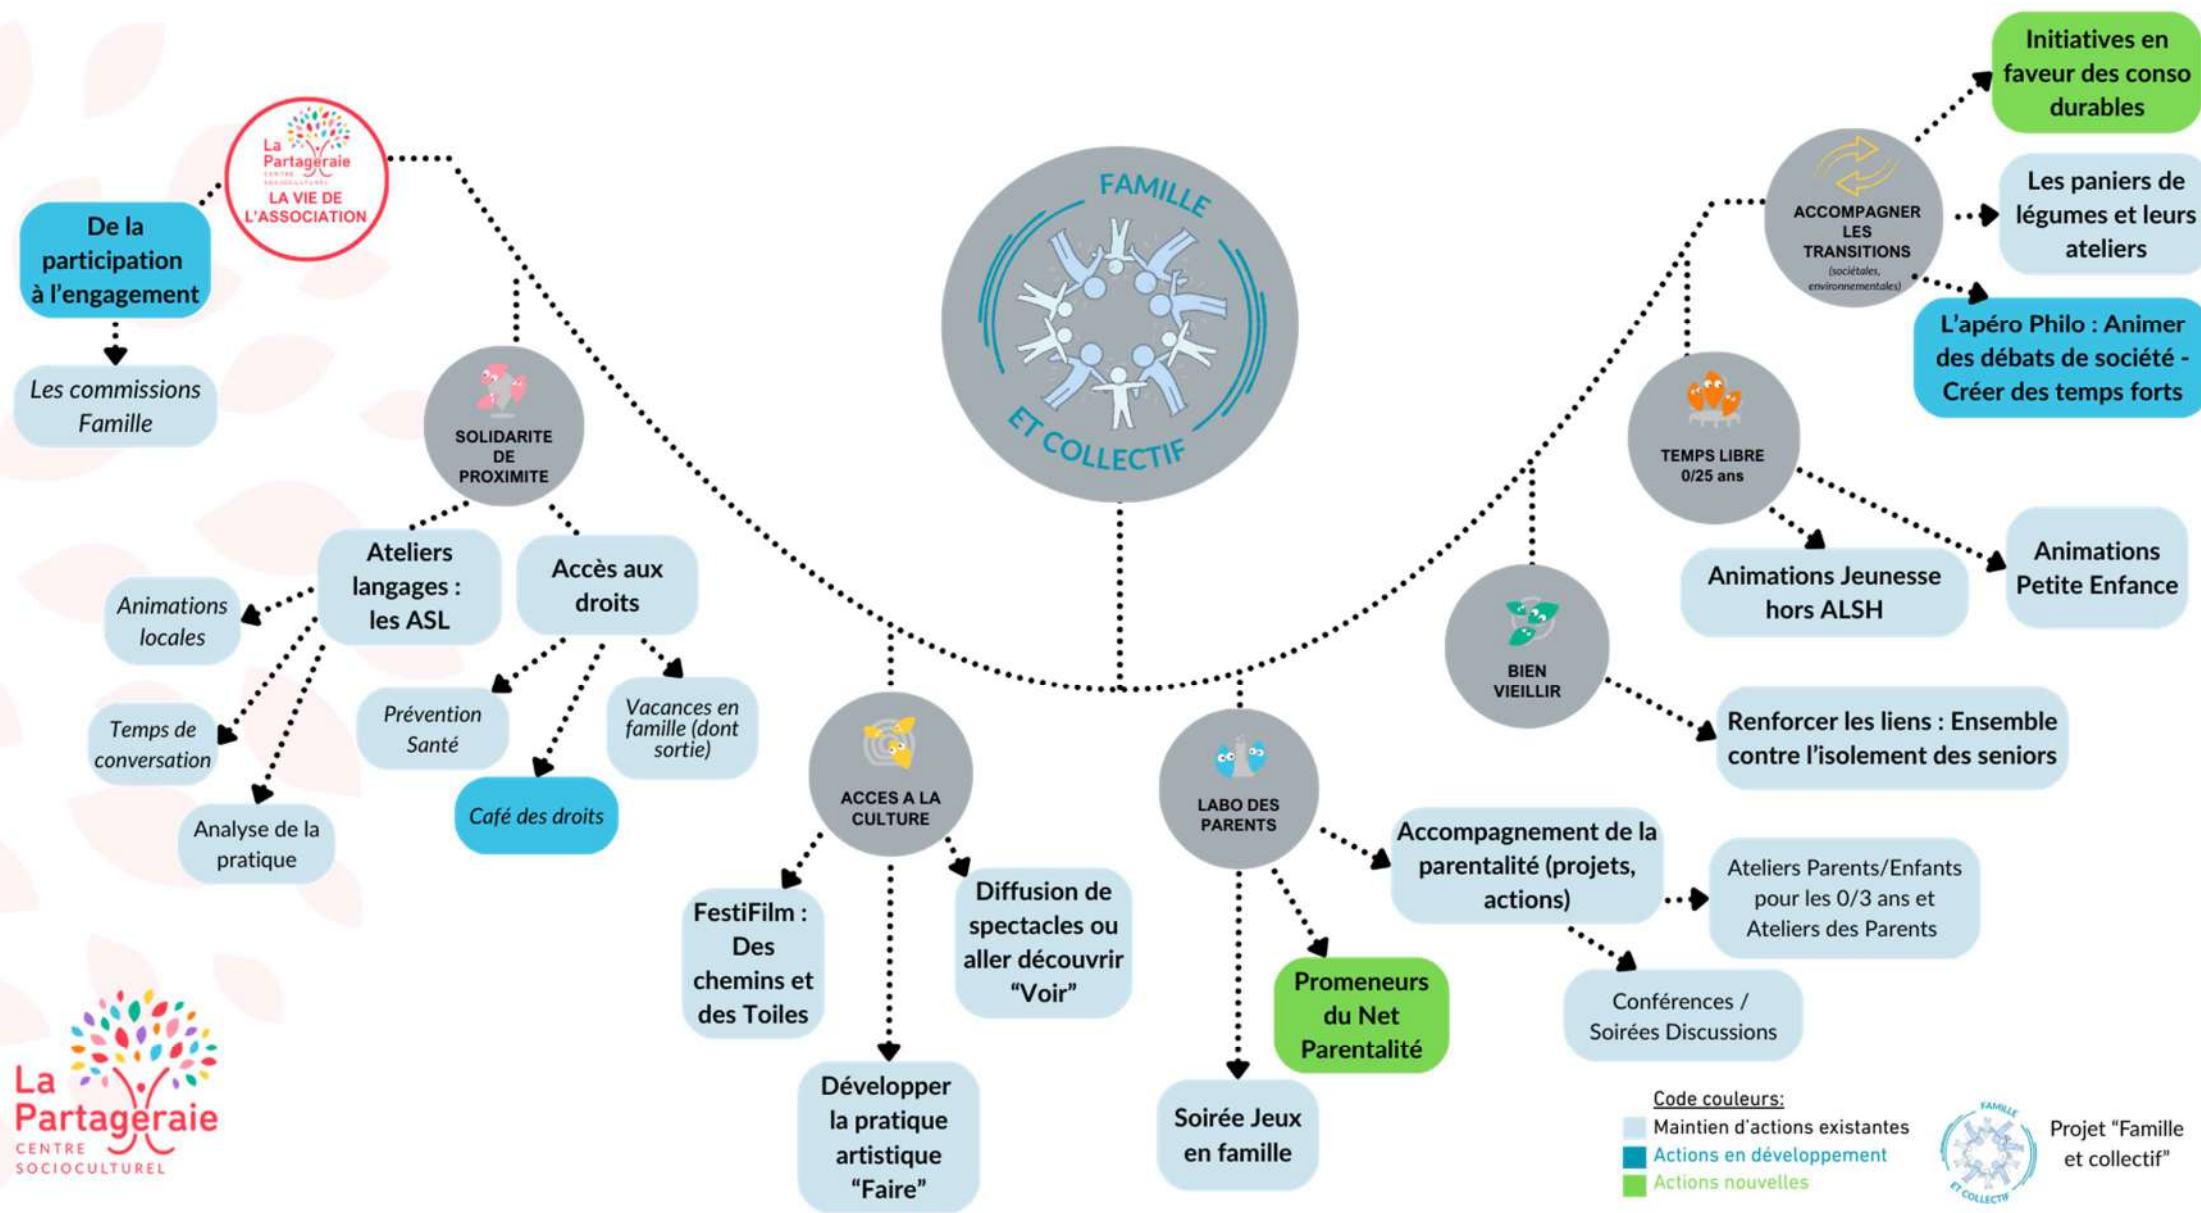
FAMILLE ET COLLECTIF

La Partageraie CENTRE SOCIOCULTUREL
LA VIE DE L'ASSOCIATION

De la participation à l'engagement

Les commissions Famille

SOLIDARITE DE PROXIMITE

Ateliers langages : les ASL

Accès aux droits

Animations locales

Temps de conversation

Analyse de la pratique

Prévention Santé

Vacances en famille (dont sortie)

Café des droits

ACCES A LA CULTURE

FestiFilm : Des chemins et des Toiles

Développer la pratique artistique "Faire"

Diffusion de spectacles ou aller découvrir "Voir"

LABO DES PARENTS

Soirée Jeux en famille

Promeneurs du Net Parentalité

Accompagnement de la parentalité (projets, actions)

Ateliers Parents/Enfants pour les 0/3 ans et Ateliers des Parents

Conférences / Soirées Discussions

BIEN VIEILLIR

Renforcer les liens : Ensemble contre l'isolement des seniors

TEMPS LIBRE 0/25 ans

Animations Jeunesse hors ALSH

Animations Petite Enfance

ACCOMPAGNER LES TRANSITIONS (sociétales, environnementales)

Initiatives en faveur des conso durables

Les paniers de légumes et leurs ateliers

L'apéro Philo : Animer des débats de société - Créer des temps forts

La Partageraie CENTRE SOCIOCULTUREL

Code couleurs:
Maintien d'actions existantes
Actions en développement
Actions nouvelles

FAMILLE ET COLLECTIF
Projet "Famille et collectif"